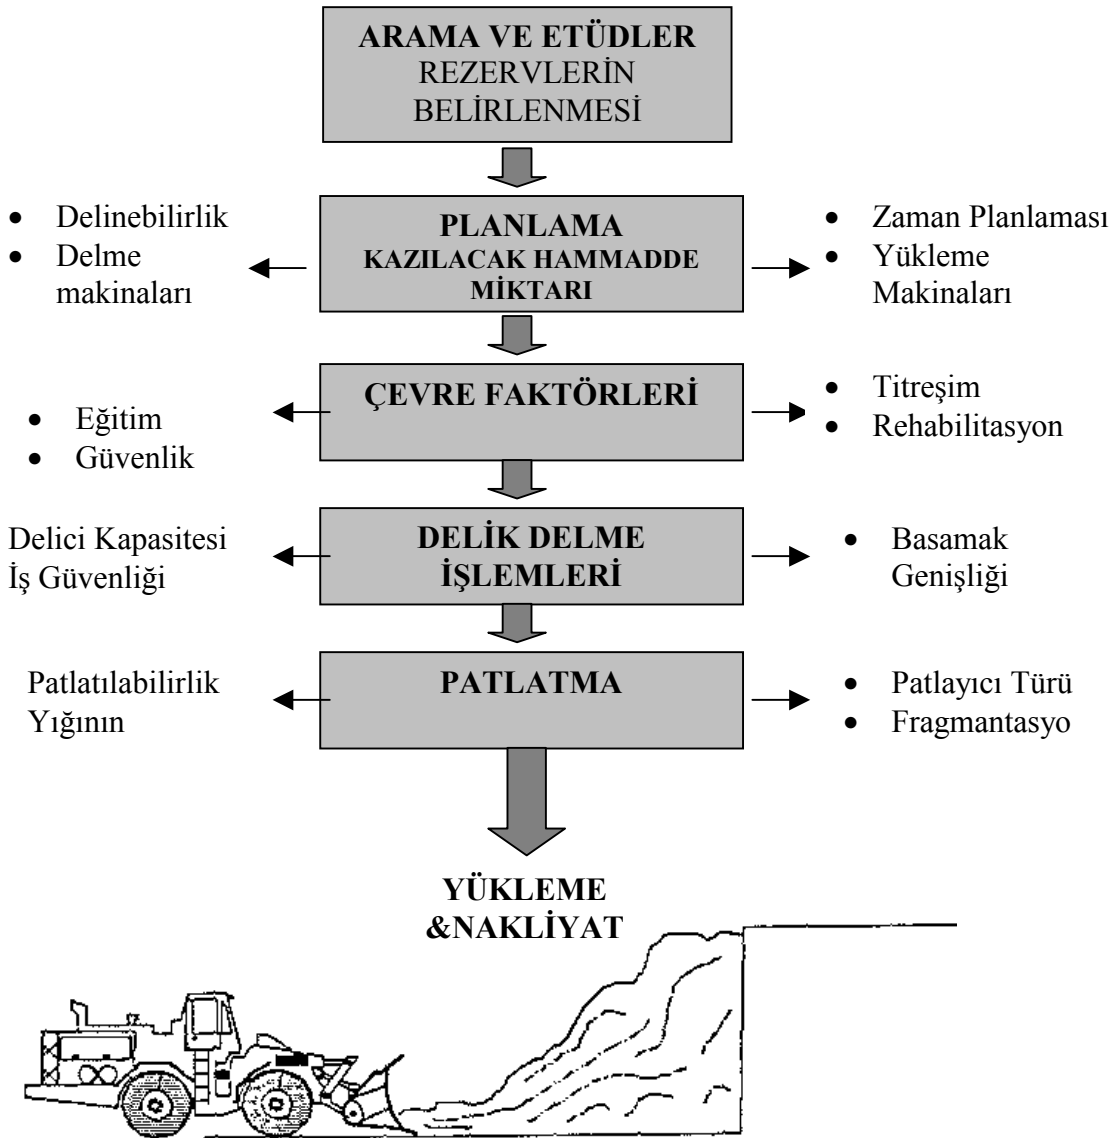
**ARAMA VE ETÜDLER**
REZERVLERİN BELİRLENMESİ

- Delinebilirlik
- Delme makinaları

**PLANLAMA**
**KAZILACAK HAMMADDE MİKTARI**

- Zaman Planlaması
- Yükleme Makinaları

- Eğitim
- Güvenlik

**ÇEVRE FAKTÖRLERİ**

- Titreşim
- Rehabilitasyon

Delici Kapasitesi
İş Güvenliği

**DELİK DELME İŞLEMLERİ**

- Basamak Genişliği

Patlatılabilirlik
Yığının

**PATLATMA**

- Patlayıcı Türü
- Fragmantasyo

**YÜKLEME &NAKLİYAT**